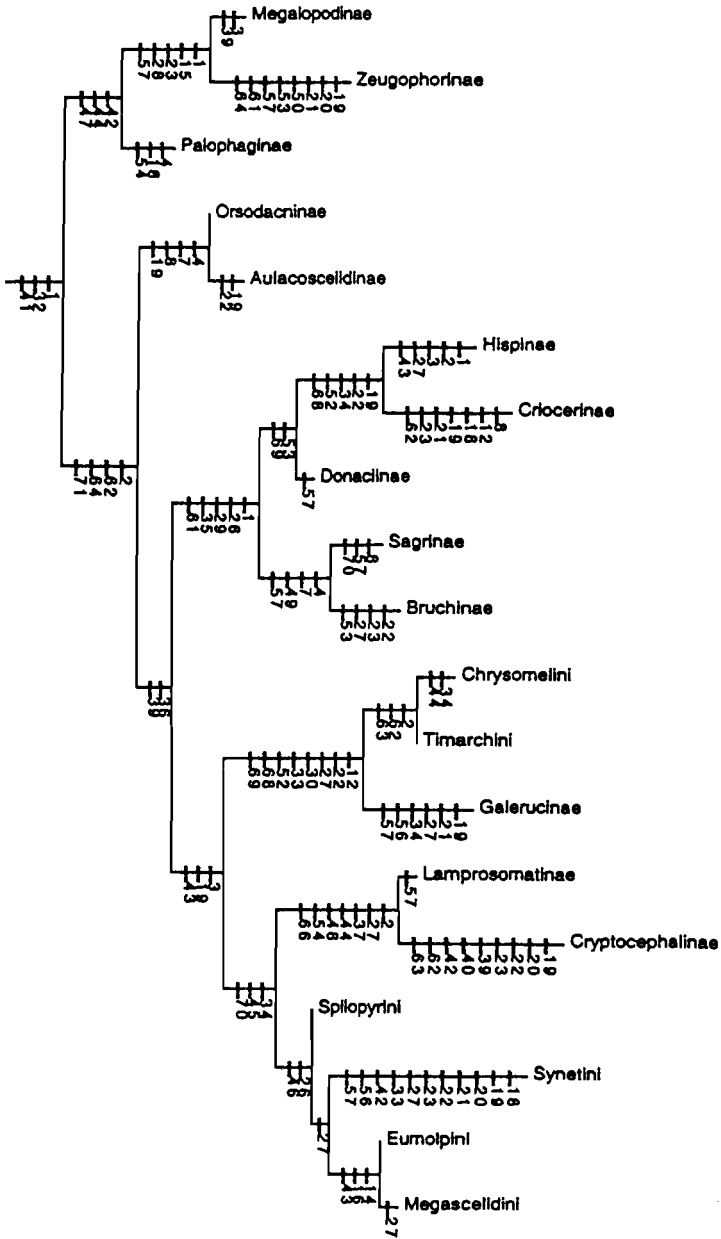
Megalopodinae

Zeugophorinae

Palophaginae

Orsodacninae

Aulacoscelidinae

Hispinae

Criocerinae

Donaciinae

Sagrinae

Bruchinae

Chrysomelini

Timarchini

Galerucinae

Lamprosomatinae

Cryptocephalinae

Spilopyrini

Synetini

Eumolpini

Megascelidini

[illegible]